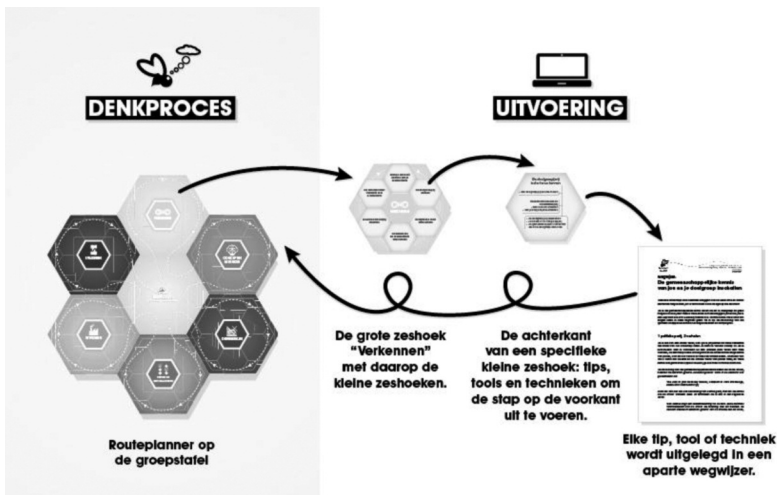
DENKPROCES

UITVOERING

De grote zeshoek "Verkennen" met daarop de kleine zeshoeken.

De achterkant van een specifieke kleine zeshoek: tips, tools en technieken om de stap op de voorkant uit te voeren.

Routeplanner op de groepstafel

Elke tip, tool of techniek wordt uitgelegd in een aparte wegwijzer.